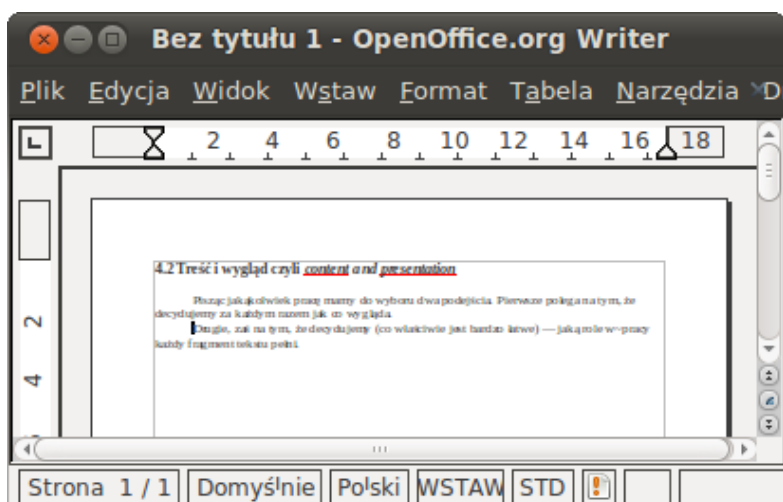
Bez tytułu 1 - OpenOffice.org Writer

Plik Edycja Widok Wstaw Format Tabela Narzędzia D

2 4 6 8 10 12 14 16 18

2
4

4.2 Treść i wygląd czyli content and presentation

Pisząc jakąkolwiek pracę mamy do wyboru dwa podejścia. Pierwsze polega na tym, że decydujemy za każdym razem jak co wygląda.

Drugie, zaś na tym, że decydujemy (co właściwie jest bardzo łatwe) — jaką rolę w pracy każdy fragment tekstu pełni.

Strona 1 / 1 Domyślnie Polski WSTAW STD